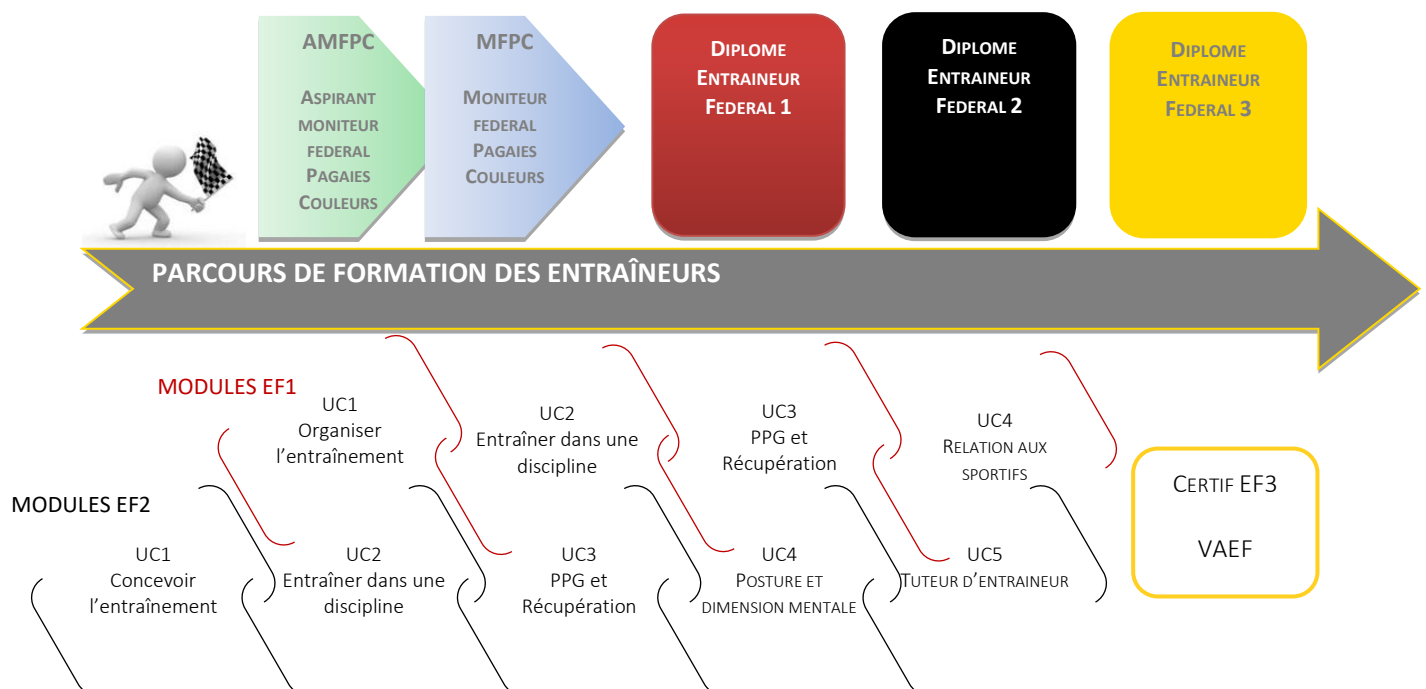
AMFPC

Aspirant moniteur federal Pagaies Couleurs

MFPC

Moniteur federal Pagaies Couleurs

Diplome Entraineur Federal 1

Diplome Entraineur Federal 2

Diplome Entraineur Federal 3

PARCOURS DE FORMATION DES ENTRAÎNEURS

MODULES EF1

UC1
Organiser l'entraînement

UC2
Entraîner dans une discipline

UC3
PPG et Récupération

UC4
Relation aux sportifs

Certif EF3

VAEF

MODULES EF2

UC1
Concevoir l'entraînement

UC2
Entraîner dans une discipline

UC3
PPG et Récupération

UC4
Posture et dimension mentale

UC5
Tuteur d'entraineur